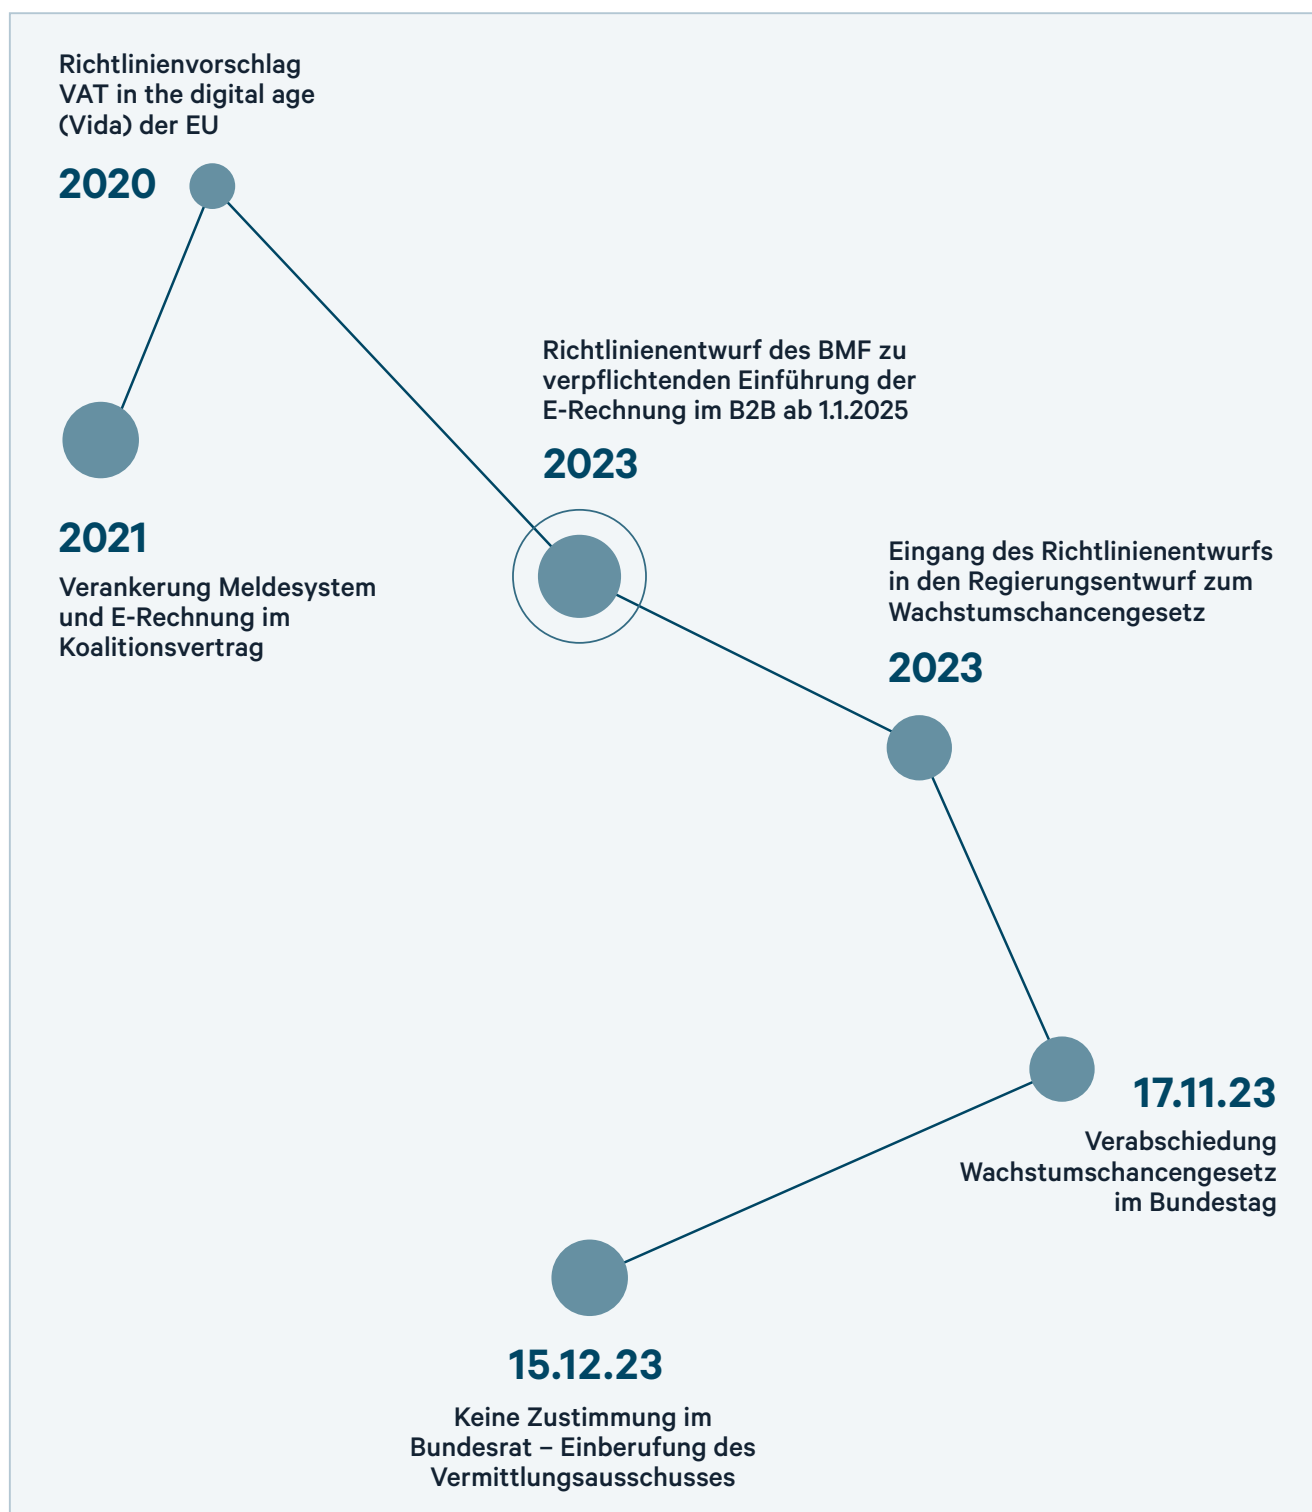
Richtlinienvorschlag VAT in the digital age (Vida) der EU

2020

2021

Verankerung Meldesystem und E-Rechnung im Koalitionsvertrag

Richtlinienentwurf des BMF zu verpflichtenden Einführung der E-Rechnung im B2B ab 1.1.2025

2023

Eingang des Richtlinienentwurfs in den Regierungsentwurf zum Wachstumschancengesetz

2023

17.11.23

Verabschiedung Wachstumschancengesetz im Bundestag

15.12.23

Keine Zustimmung im Bundesrat – Einberufung des Vermittlungsausschusses